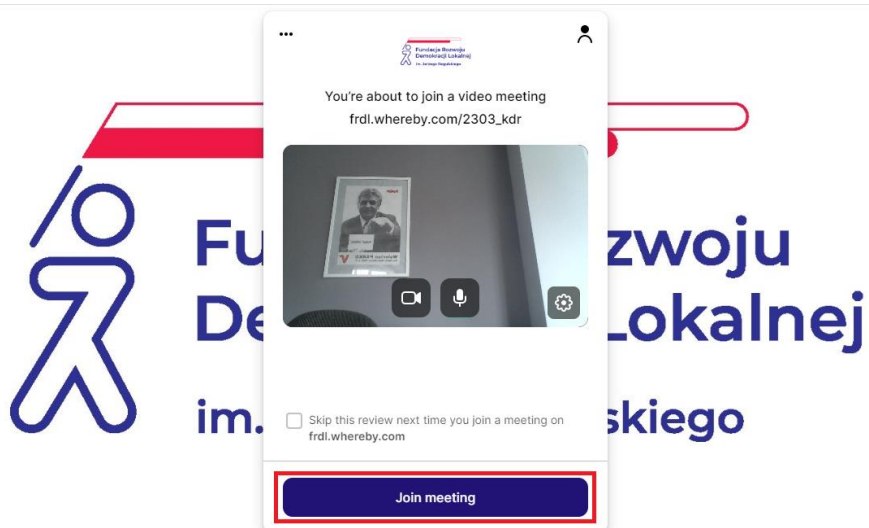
Fu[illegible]zwoju
De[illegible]Lokalnej
im.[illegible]skiego

...

Fundacja Rozwoju Demokracji Lokalnej im. Jerzego Regulskiego

You're about to join a video meeting
frdl.whereby.com/2303_kdr

Skip this review next time you join a meeting on frdl.whereby.com

Join meeting